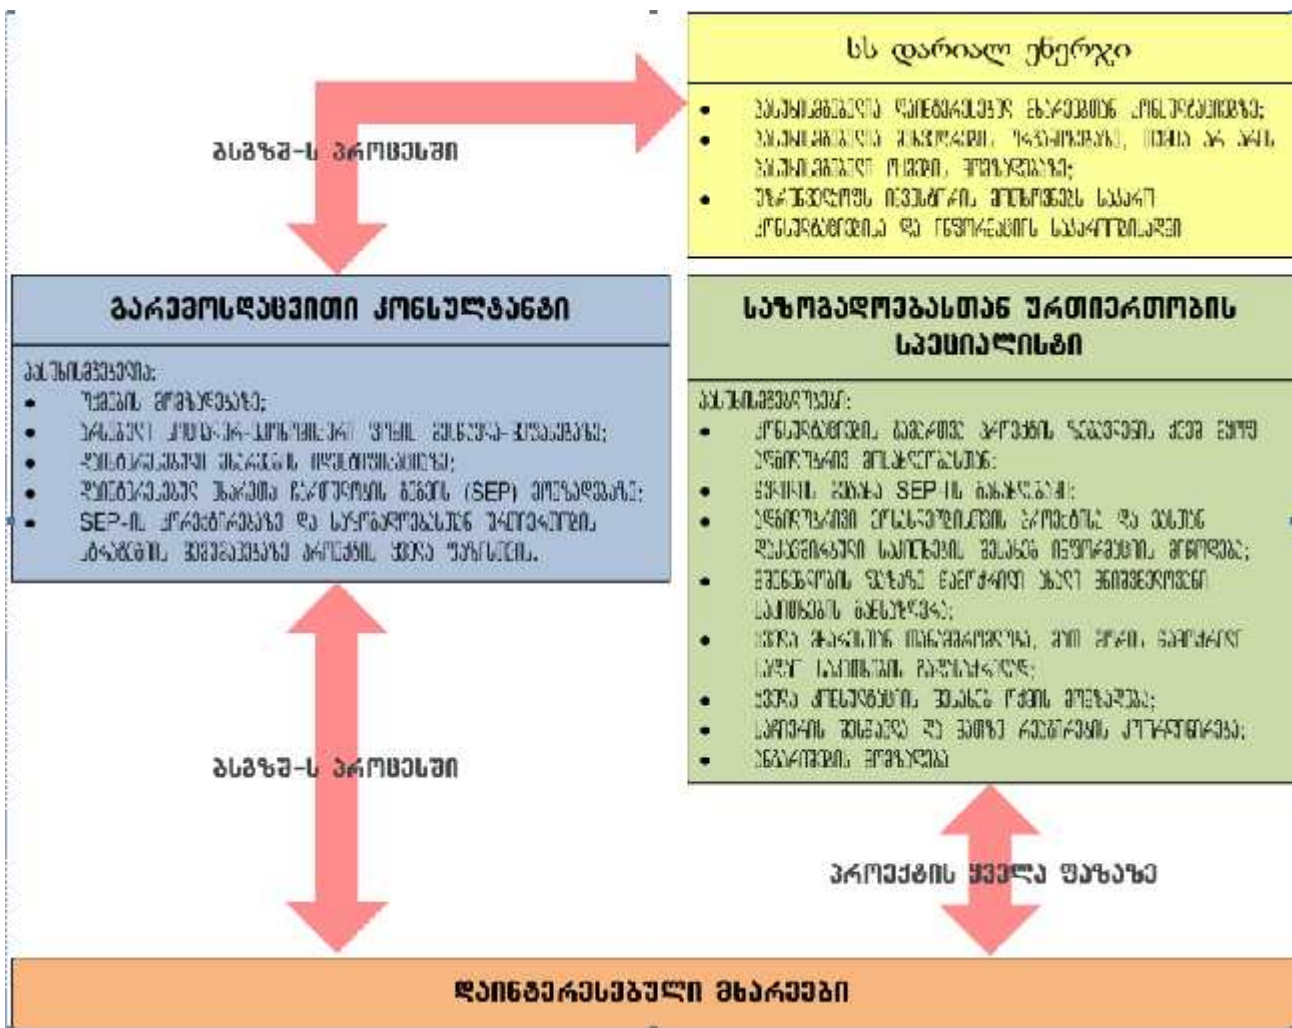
სს დარიალ ენერჯი

- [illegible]
- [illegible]
- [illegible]

გსმზშ-ს პროცესში

გარემოსდაცვითი კონსულტანტი

პასუხისმგებელია:
- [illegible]
- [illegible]
- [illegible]
- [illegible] (SEP) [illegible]
- SEP-ის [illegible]

საზოგადოებასთან ურთიერთობის სპეციალისტი

პასუხისმგებელია:
- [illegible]
- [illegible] SEP-ის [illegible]
- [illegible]
- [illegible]
- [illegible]
- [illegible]
- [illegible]
- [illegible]

გსმზშ-ს პროცესში

პროექტის ყველა ფაზაზე

დაინტერესებული მხარეები